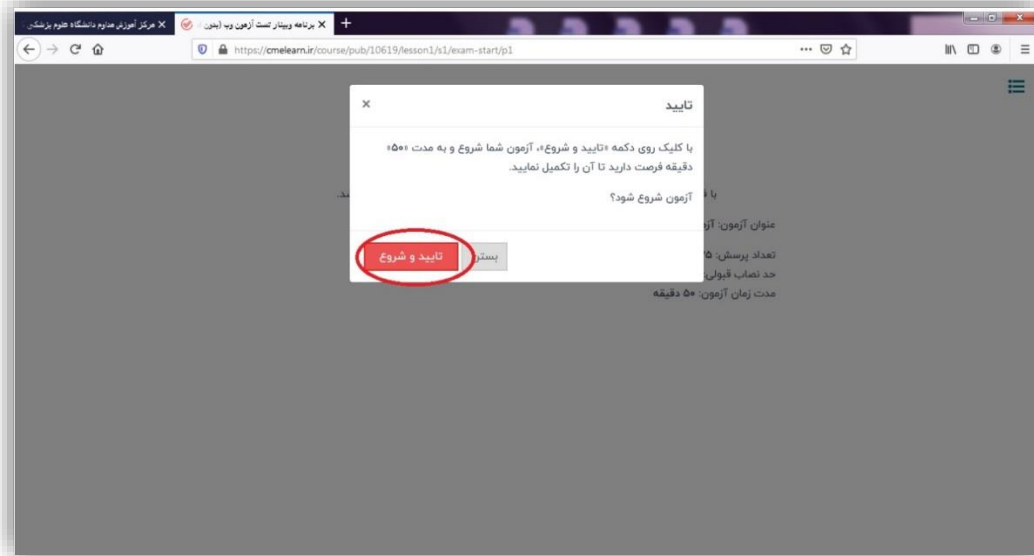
مرکز آموزش مداوم دانشگاه علوم پزشکی
برنامه وبینار تست آزمون وب (بدون
https://cmelearn.ir/course/pub/10619/lesson1/s1/exam-start/p1

تایید
×
با کلیک روی دکمه «تایید و شروع»، آزمون شما شروع و به مدت «۵۰» دقیقه فرصت دارید تا آن را تکمیل نمایید.

آزمون شروع شود؟

تایید و شروع
بستن

با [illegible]
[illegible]د.
عنوان آزمون: آز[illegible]
تعداد پرسش: ۵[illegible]
حد نصاب قبولی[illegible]
مدت زمان آزمون: ۵۰ دقیقه